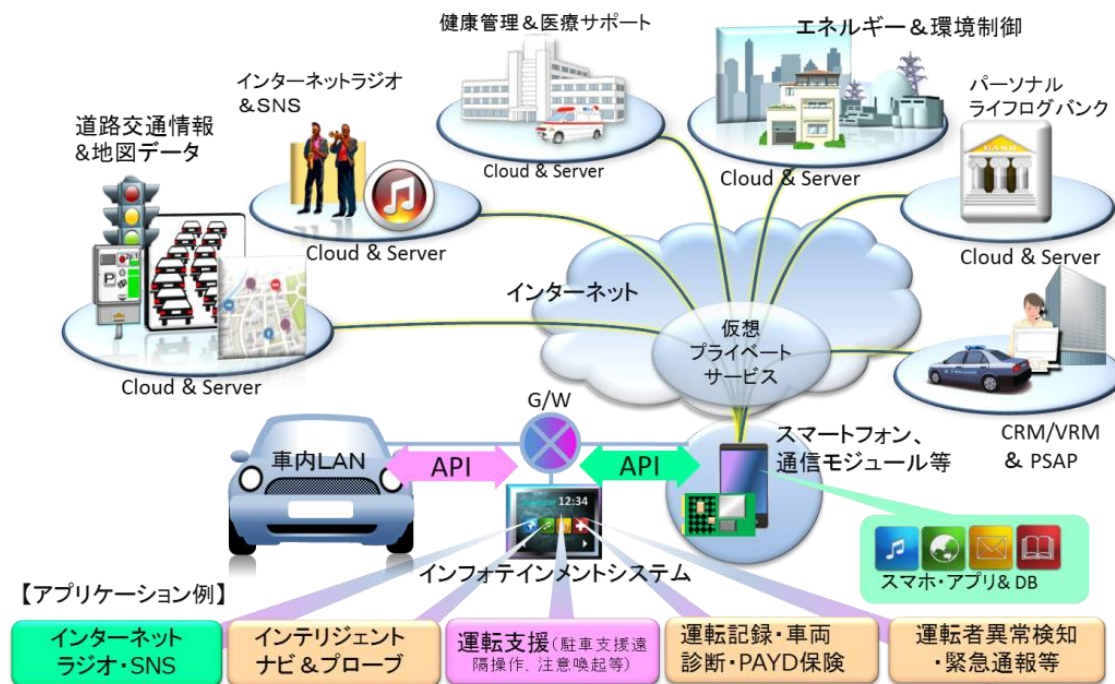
健康管理＆医療サポート

エネルギー＆環境制御

インターネットラジオ
＆SNS

パーソナル
ライフログバンク

道路交通情報
&地図データ

Cloud & Server

Cloud & Server

Cloud & Server

Cloud & Server

インターネット

仮想
プライベート
サービス

Cloud & Server

G/W

車内LAN

API

API

12:34

スマートフォン、
通信モジュール等

CRM/VRM
& PSAP

スマホ・アプリ& DB

インフォテインメントシステム

【アプリケーション例】

インターネット
ラジオ・SNS

インテリジェント
ナビ＆プローブ

運転支援（駐車支援遠隔操作、注意喚起等）

運転記録・車両
診断・PAYD保険

運転者異常検知
・緊急通報等